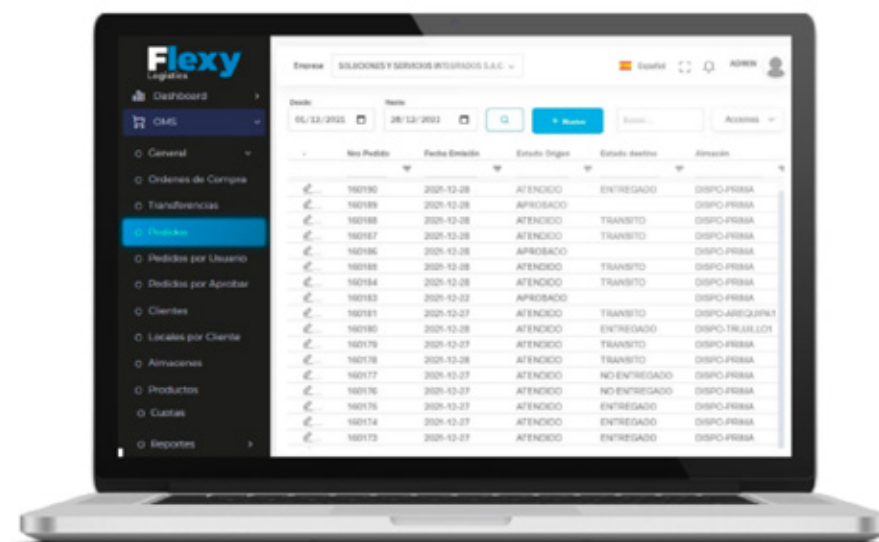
Flexy
Logística

Dashboard
OMS
General
Ordenes de Compra
Transferencias
Pedidos
Pedidos por Usuario
Pedidos por Aprobar
Clientes
Locales por Cliente
Almacenes
Productos
Cuotas
Reportes

Empresa SOLUCIONES Y SERVICIOS INTEGRADOS S.A.C.
Español ADMIN

Desde 01/12/2021
Hasta 28/12/2021
+ Nuevo
Buscar...
Acciones

| | Nro Pedido | Fecha Emisión | Estado Origen | Estado destino | Almacén |
|---|---|---|---|---|---|
| | 160190 | 2021-12-28 | ATENDIDO | ENTREGADO | DISPO-PRIMA |
| | 160189 | 2021-12-28 | APROBADO | | DISPO-PRIMA |
| | 160188 | 2021-12-28 | ATENDIDO | TRANSITO | DISPO-PRIMA |
| | 160187 | 2021-12-28 | ATENDIDO | TRANSITO | DISPO-PRIMA |
| | 160186 | 2021-12-28 | APROBADO | | DISPO-PRIMA |
| | 160185 | 2021-12-28 | ATENDIDO | TRANSITO | DISPO-PRIMA |
| | 160184 | 2021-12-28 | ATENDIDO | TRANSITO | DISPO-PRIMA |
| | 160183 | 2021-12-22 | APROBADO | | DISPO-PRIMA |
| | 160181 | 2021-12-27 | ATENDIDO | TRANSITO | DISPO-AREQUIPA1 |
| | 160180 | 2021-12-28 | ATENDIDO | ENTREGADO | DISPO-TRUJILLO1 |
| | 160179 | 2021-12-27 | ATENDIDO | TRANSITO | DISPO-PRIMA |
| | 160178 | 2021-12-28 | ATENDIDO | TRANSITO | DISPO-PRIMA |
| | 160177 | 2021-12-27 | ATENDIDO | NO ENTREGADO | DISPO-PRIMA |
| | 160176 | 2021-12-27 | ATENDIDO | NO ENTREGADO | DISPO-PRIMA |
| | 160175 | 2021-12-27 | ATENDIDO | ENTREGADO | DISPO-PRIMA |
| | 160174 | 2021-12-27 | ATENDIDO | ENTREGADO | DISPO-PRIMA |
| | 160173 | 2021-12-27 | ATENDIDO | ENTREGADO | DISPO-PRIMA |